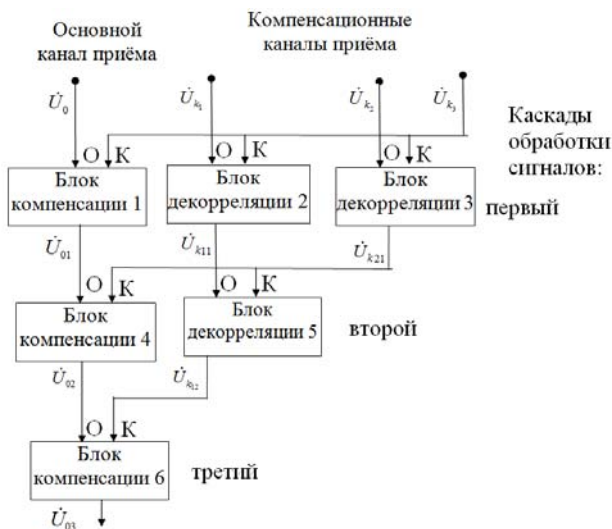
Основной канал приёма

Компенсационные каналы приёма

$\dot{U}_0$

$\dot{U}_{k_1}$

$\dot{U}_{k_2}$

$\dot{U}_{k_3}$

Каскады обработки сигналов:

О К

О К

О К

Блок компенсации 1

Блок декорреляции 2

Блок декорреляции 3

первый

$\dot{U}_{01}$

$\dot{U}_{k11}$

$\dot{U}_{k21}$

О К

О К

Блок компенсации 4

Блок декорреляции 5

второй

$\dot{U}_{02}$

$\dot{U}_{k_{12}}$

О К

Блок компенсации 6

третий

$\dot{U}_{03}$